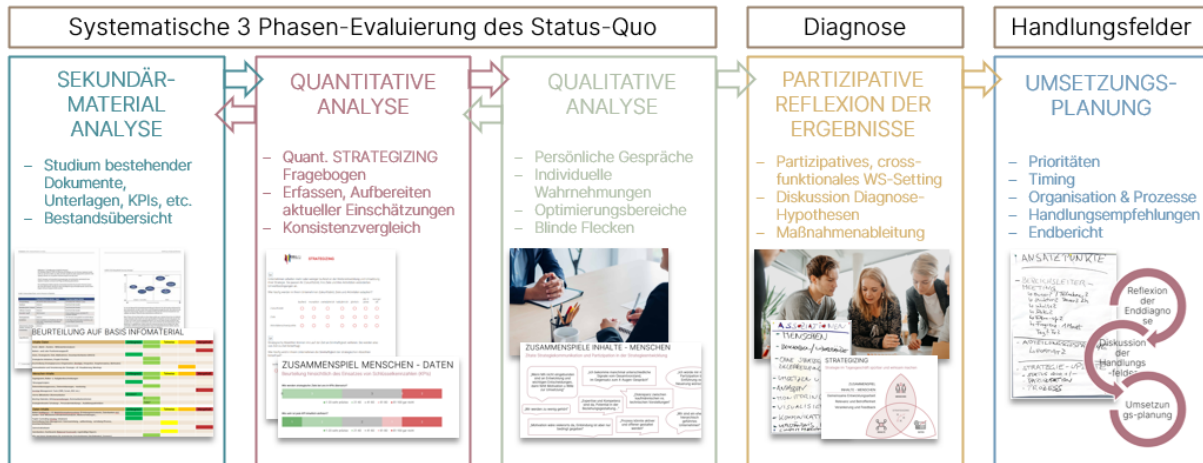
Systematische 3 Phasen-Evaluierung des Status-Quo

Diagnose

Handlungsfelder

SEKUNDÄR-MATERIAL ANALYSE

- Studium bestehender Dokumente, Unterlagen, KPIs, etc.
- Bestandsübersicht

BEURTEILUNG AUF BASIS INFOMATERIAL

QUANTITATIVE ANALYSE

- Quant. STRATEGIZING Fragebogen
- Erfassen, Aufbereiten aktueller Einschätzungen
- Konsistenzvergleich

STRATEGIZING

ZUSAMMENSPIEL MENSCHEN - DATEN

QUALITATIVE ANALYSE

- Persönliche Gespräche
- Individuelle Wahrnehmungen
- Optimierungsbereiche
- Blinde Flecken

ZUSAMMENSPIEL INHALTE - MENSCHEN

PARTIZIPATIVE REFLEXION DER ERGEBNISSE

- Partizipatives, cross-funktionales WS-Setting
- Diskussion Diagnose-Hypothesen
- Maßnahmenableitung

STRATEGIZING

UMSETZUNGS-PLANUNG

- Prioritäten
- Timing
- Organisation & Prozesse
- Handlungsempfehlungen
- Endbericht

ANSATZPUNKTE

Reflexion der Enddiagnose

Diskussion der Handlungsfelder

Umsetzungs-planung